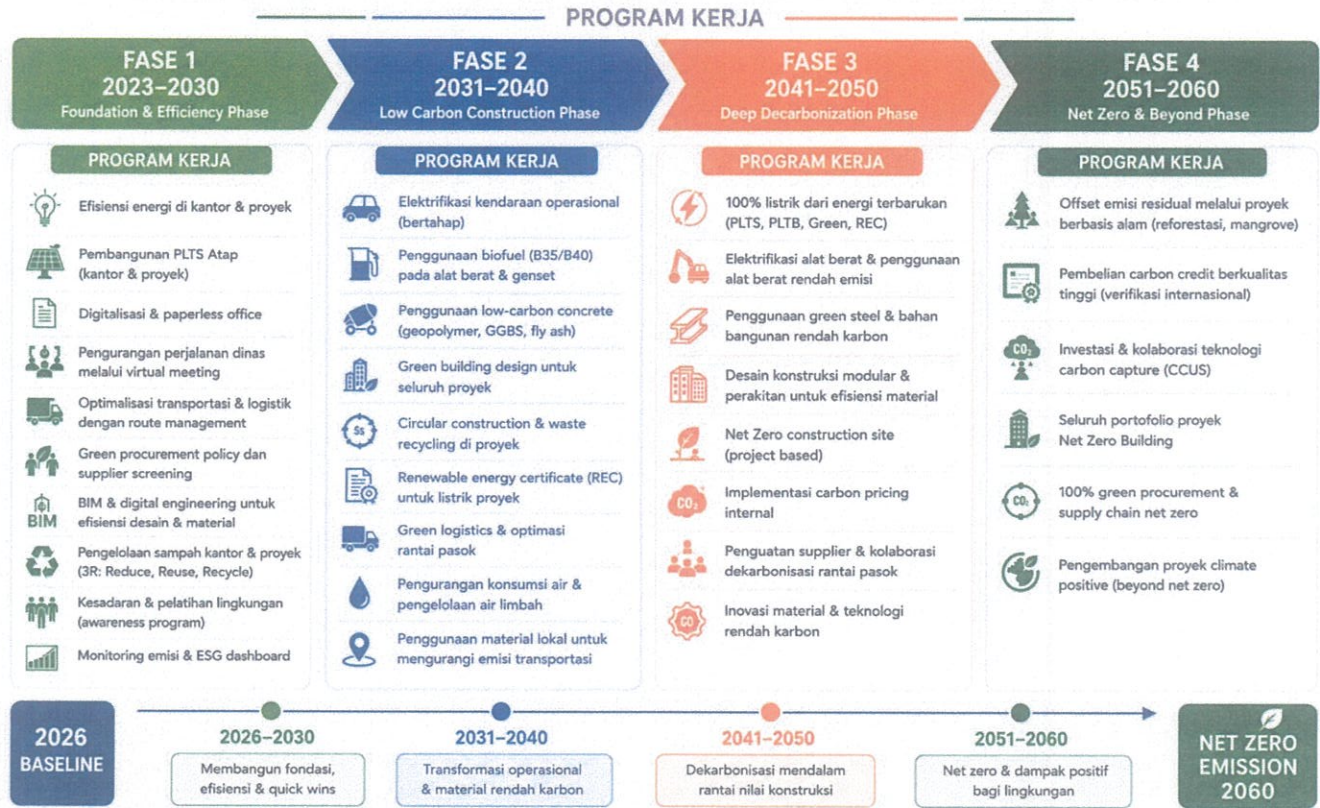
PROGRAM KERJA

FASE 1
2023–2030
Foundation & Efficiency Phase

PROGRAM KERJA

Efisiensi energi di kantor & proyek

Pembangunan PLTS Atap (kantor & proyek)

Digitalisasi & paperless office

Pengurangan perjalanan dinas melalui virtual meeting

Optimalisasi transportasi & logistik dengan route management

Green procurement policy dan supplier screening

BIM & digital engineering untuk efisiensi desain & material

Pengelolaan sampah kantor & proyek (3R: Reduce, Reuse, Recycle)

Kesadaran & pelatihan lingkungan (awareness program)

Monitoring emisi & ESG dashboard

FASE 2
2031–2040
Low Carbon Construction Phase

PROGRAM KERJA

Elektrifikasi kendaraan operasional (bertahap)

Penggunaan biofuel (B35/B40) pada alat berat & genset

Penggunaan low-carbon concrete (geopolymer, GGBS, fly ash)

Green building design untuk seluruh proyek

Circular construction & waste recycling di proyek

Renewable energy certificate (REC) untuk listrik proyek

Green logistics & optimasi rantai pasok

Pengurangan konsumsi air & pengelolaan air limbah

Penggunaan material lokal untuk mengurangi emisi transportasi

FASE 3
2041–2050
Deep Decarbonization Phase

PROGRAM KERJA

100% listrik dari energi terbarukan (PLTS, PLTB, Green, REC)

Elektrifikasi alat berat & penggunaan alat berat rendah emisi

Penggunaan green steel & bahan bangunan rendah karbon

Desain konstruksi modular & perakitan untuk efisiensi material

Net Zero construction site (project based)

Implementasi carbon pricing internal

Penguatan supplier & kolaborasi dekarbonisasi rantai pasok

Inovasi material & teknologi rendah karbon

FASE 4
2051–2060
Net Zero & Beyond Phase

PROGRAM KERJA

Offset emisi residual melalui proyek berbasis alam (reforestasi, mangrove)

Pembelian carbon credit berkualitas tinggi (verifikasi internasional)

Investasi & kolaborasi teknologi carbon capture (CCUS)

Seluruh portofolio proyek Net Zero Building

100% green procurement & supply chain net zero

Pengembangan proyek climate positive (beyond net zero)

2026 BASELINE

2026–2030
Membangun fondasi, efisiensi & quick wins

2031–2040
Transformasi operasional & material rendah karbon

2041–2050
Dekarbonisasi mendalam rantai nilai konstruksi

2051–2060
Net zero & dampak positif bagi lingkungan

NET ZERO EMISSION 2060